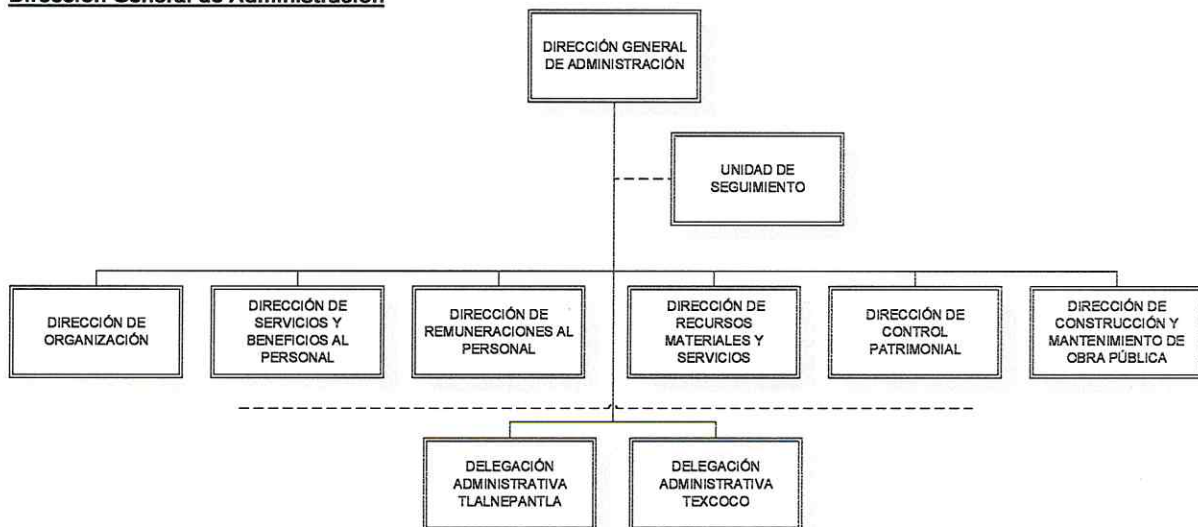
Dirección General de Administración

DIRECCIÓN GENERAL DE ADMINISTRACIÓN

UNIDAD DE SEGUIMIENTO

DIRECCIÓN DE ORGANIZACIÓN

DIRECCIÓN DE SERVICIOS Y BENEFICIOS AL PERSONAL

DIRECCIÓN DE REMUNERACIONES AL PERSONAL

DIRECCIÓN DE RECURSOS MATERIALES Y SERVICIOS

DIRECCIÓN DE CONTROL PATRIMONIAL

DIRECCIÓN DE CONSTRUCCIÓN Y MANTENIMIENTO DE OBRA PÚBLICA

DELEGACIÓN ADMINISTRATIVA TLALNEPANTLA

DELEGACIÓN ADMINISTRATIVA TEXCOCO